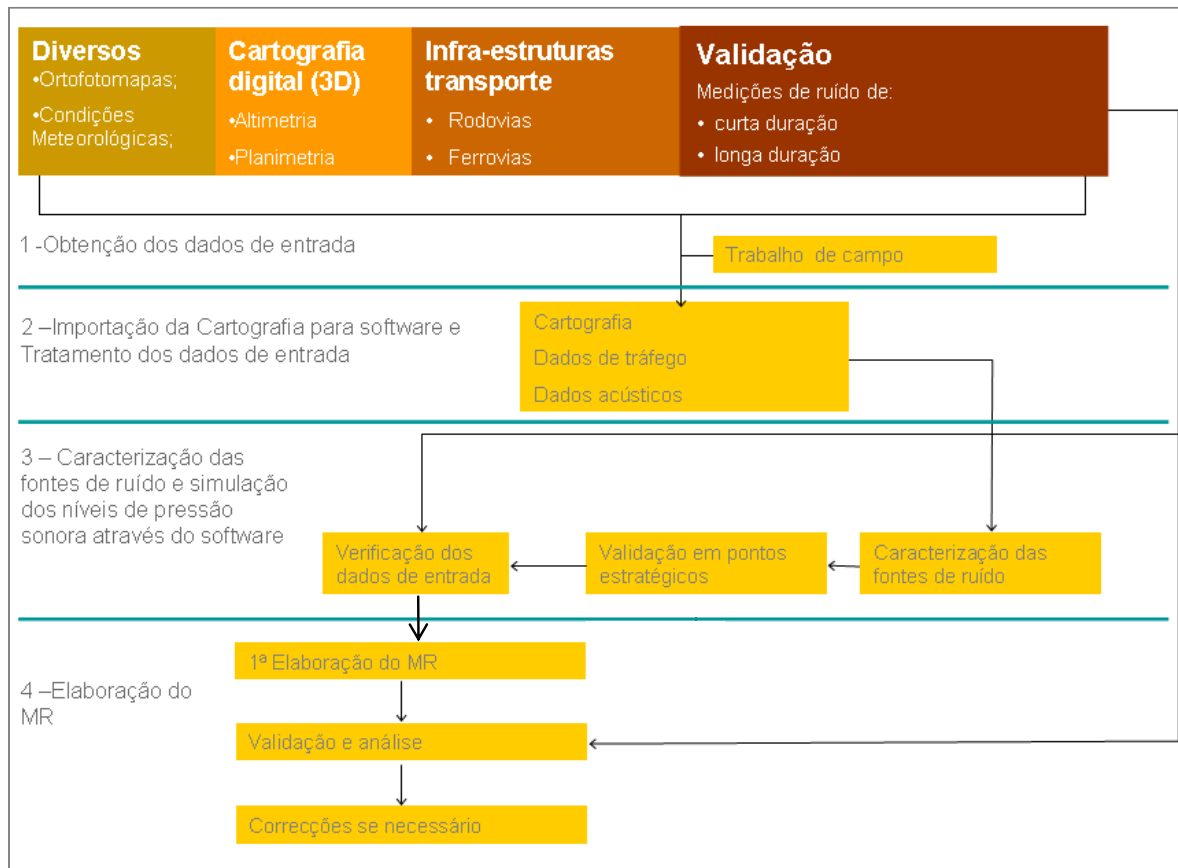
Diversos
•Ortofotomapas;
•Condições Meteorológicas;

Cartografia digital (3D)
•Altimetria
•Planimetria

Infra-estruturas transporte
• Rodovias
• Ferrovias

Validação
Medições de ruído de:
• curta duração
• longa duração

1 -Obtenção dos dados de entrada

Trabalho de campo

2 –Importação da Cartografia para software e Tratamento dos dados de entrada

Cartografia
Dados de tráfego
Dados acústicos

3 – Caracterização das fontes de ruído e simulação dos níveis de pressão sonora através do software

Verificação dos dados de entrada

Validação em pontos estratégicos

Caracterização das fontes de ruído

4 –Elaboração do MR

1ª Elaboração do MR

Validação e análise

Correcções se necessário